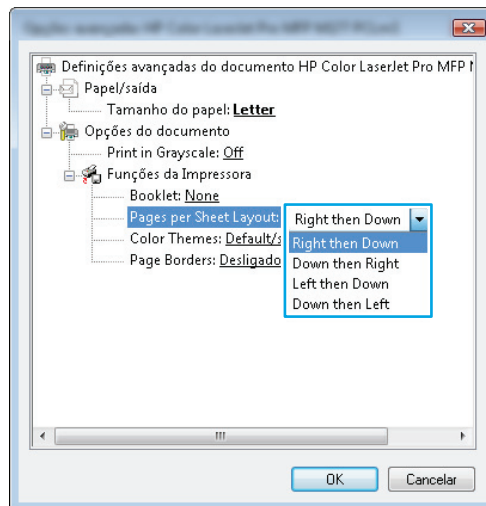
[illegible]

Definições avançadas do documento HP Color LaserJet Pro MFP M

Papel/saída

Tamanho do papel: Letter

Opções do documento

Print in Grayscale: Off

Funções da Impressora

Booklet: None

Pages per Sheet Layout: Right then Down

Color Themes: Default/s

Page Borders: Desligado

Right then Down

Down then Right

Left then Down

Down then Left

OK

Cancelar